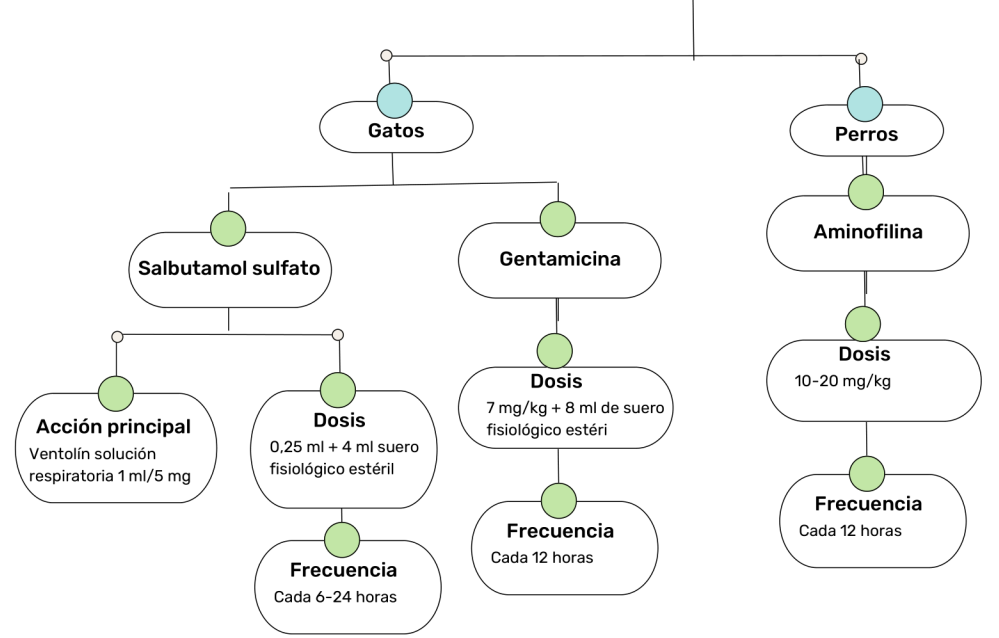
Gatos

Perros

Salbutamol sulfato

Gentamicina

Aminofilina

Acción principal
Ventolín solución respiratoria 1 ml/5 mg

Dosis
0,25 ml + 4 ml suero fisiológico estéril

Frecuencia
Cada 6-24 horas

Dosis
7 mg/kg + 8 ml de suero fisiológico estéri

Frecuencia
Cada 12 horas

Dosis
10-20 mg/kg

Frecuencia
Cada 12 horas